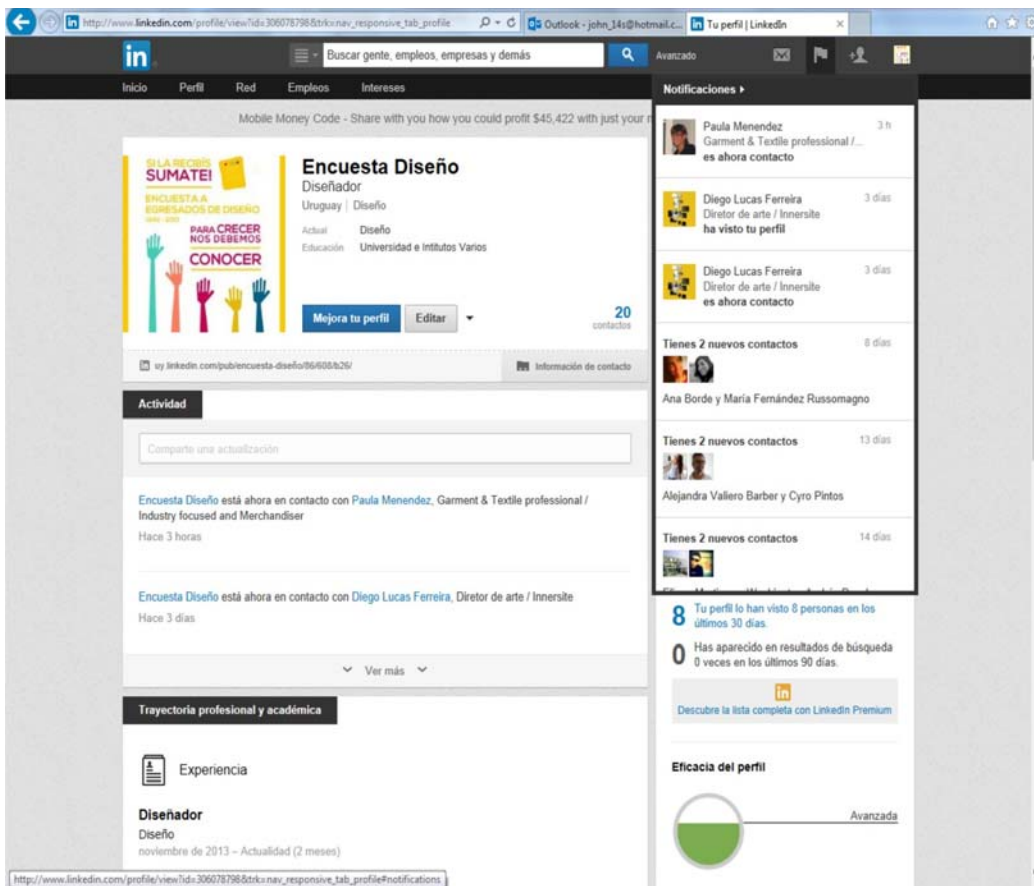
http://www.linkedin.com/profile/view?id=306078798&trk=nav_responsive_tab_profile
Outlook - john_14s@hotmail.c...
Tu perfil | LinkedIn

in

Buscar gente, empleos, empresas y demás

Avanzado

Inicio Perfil Red Empleos Intereses

Mobile Money Code - Share with you how you could profit $45,422 with just your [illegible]

SI LA RECIBÍS SUMATE!
ENCUESTA A EGRESADOS DE DISEÑO
PARA CRECER NOS DEBEMOS CONOCER

Encuesta Diseño
Diseñador
Uruguay | Diseño
Actual Diseño
Educación Universidad e Intitutos Varios

Mejora tu perfil Editar

20
contactos

uy.linkedin.com/pub/encuesta-diseño/86/608/b26/

Información de contacto

Actividad

Comparte una actualización

Encuesta Diseño está ahora en contacto con Paula Menendez, Garment & Textile professional / Industry focused and Merchandiser
Hace 3 horas

Encuesta Diseño está ahora en contacto con Diego Lucas Ferreira, Diretor de arte / Innersite
Hace 3 días

Ver más

Trayectoria profesional y académica

Experiencia

Diseñador
Diseño
noviembre de 2013 – Actualidad (2 meses)

Notificaciones ▸

Paula Menendez
Garment & Textile professional /...
es ahora contacto
3 h

Diego Lucas Ferreira
Diretor de arte / Innersite
ha visto tu perfil
3 días

Diego Lucas Ferreira
Diretor de arte / Innersite
es ahora contacto
3 días

Tienes 2 nuevos contactos
8 días
Ana Borde y María Fernández Russomagno

Tienes 2 nuevos contactos
13 días
Alejandra Valiero Barber y Cyro Pintos

Tienes 2 nuevos contactos
14 días

8 Tu perfil lo han visto 8 personas en los últimos 30 días.

0 Has aparecido en resultados de búsqueda 0 veces en los últimos 90 días.

Descubre la lista completa con LinkedIn Premium

Eficacia del perfil

Avanzada

http://www.linkedin.com/profile/view?id=306078798&trk=nav_responsive_tab_profile#notifications